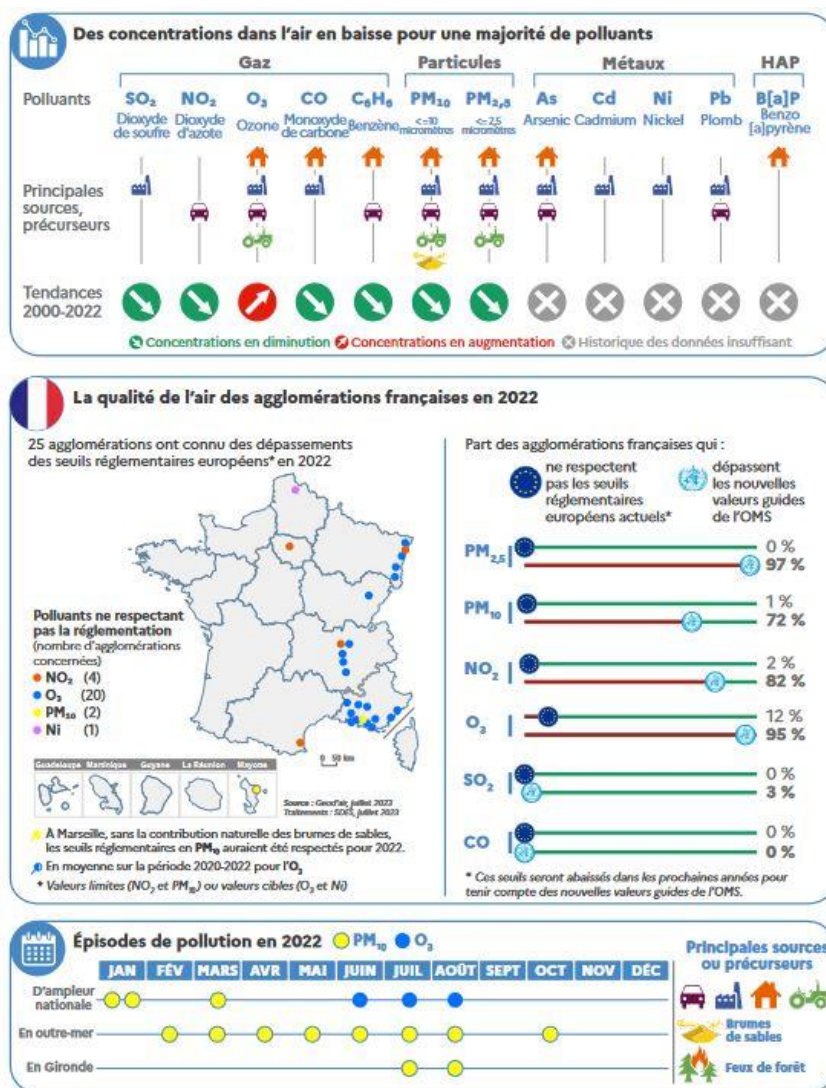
Des concentrations dans l'air en baisse pour une majorité de polluants

Gaz | Particules | Métaux | HAP

| Polluants | $SO_2$ Dioxyde de soufre | $NO_2$ Dioxyde d'azote | $O_3$ Ozone | CO Monoxyde de carbone | $C_6H_6$ Benzène | $PM_{10}$ <=10 micromètres | $PM_{2,5}$ <=2,5 micromètres | As Arsenic | Cd Cadmium | Ni Nickel | Pb Plomb | B[a]P Benzo [a]pyrène |
|---|---|---|---|---|---|---|---|---|---|---|---|---|

Principales sources, précurseurs

Tendances 2000-2022

Concentrations en diminution  Concentrations en augmentation  Historique des données insuffisant

La qualité de l'air des agglomérations françaises en 2022

25 agglomérations ont connu des dépassements des seuils réglementaires européens* en 2022

Polluants ne respectant pas la réglementation (nombre d'agglomérations concernées)
$NO_2$ (4)
$O_3$ (20)
$PM_{10}$ (2)
Ni (1)

Guadeloupe Martinique Guyane La Réunion Mayotte

50 km

Source : Geod'air, juillet 2023
Traitements : SDES, juillet 2023

À Marseille, sans la contribution naturelle des brumes de sables, les seuils réglementaires en $PM_{10}$ auraient été respectés pour 2022.
En moyenne sur la période 2020-2022 pour l'$O_3$
* Valeurs limites ($NO_2$ et $PM_{10}$) ou valeurs cibles ($O_3$ et Ni)

Part des agglomérations françaises qui :
ne respectent pas les seuils réglementaires européens actuels*
dépassent les nouvelles valeurs guides de l'OMS

$PM_{2,5}$ 0 % 97 %
$PM_{10}$ 1 % 72 %
$NO_2$ 2 % 82 %
$O_3$ 12 % 95 %
$SO_2$ 0 % 3 %
CO 0 % 0 %

* Ces seuils seront abaissés dans les prochaines années pour tenir compte des nouvelles valeurs guides de l'OMS.

Épisodes de pollution en 2022 $PM_{10}$ $O_3$

JAN | FÉV | MARS | AVR | MAI | JUIN | JUIL | AOÛT | SEPT | OCT | NOV | DÉC

D'ampleur nationale
En outre-mer
En Gironde

Principales sources ou précurseurs
Brumes de sables
Feux de forêt